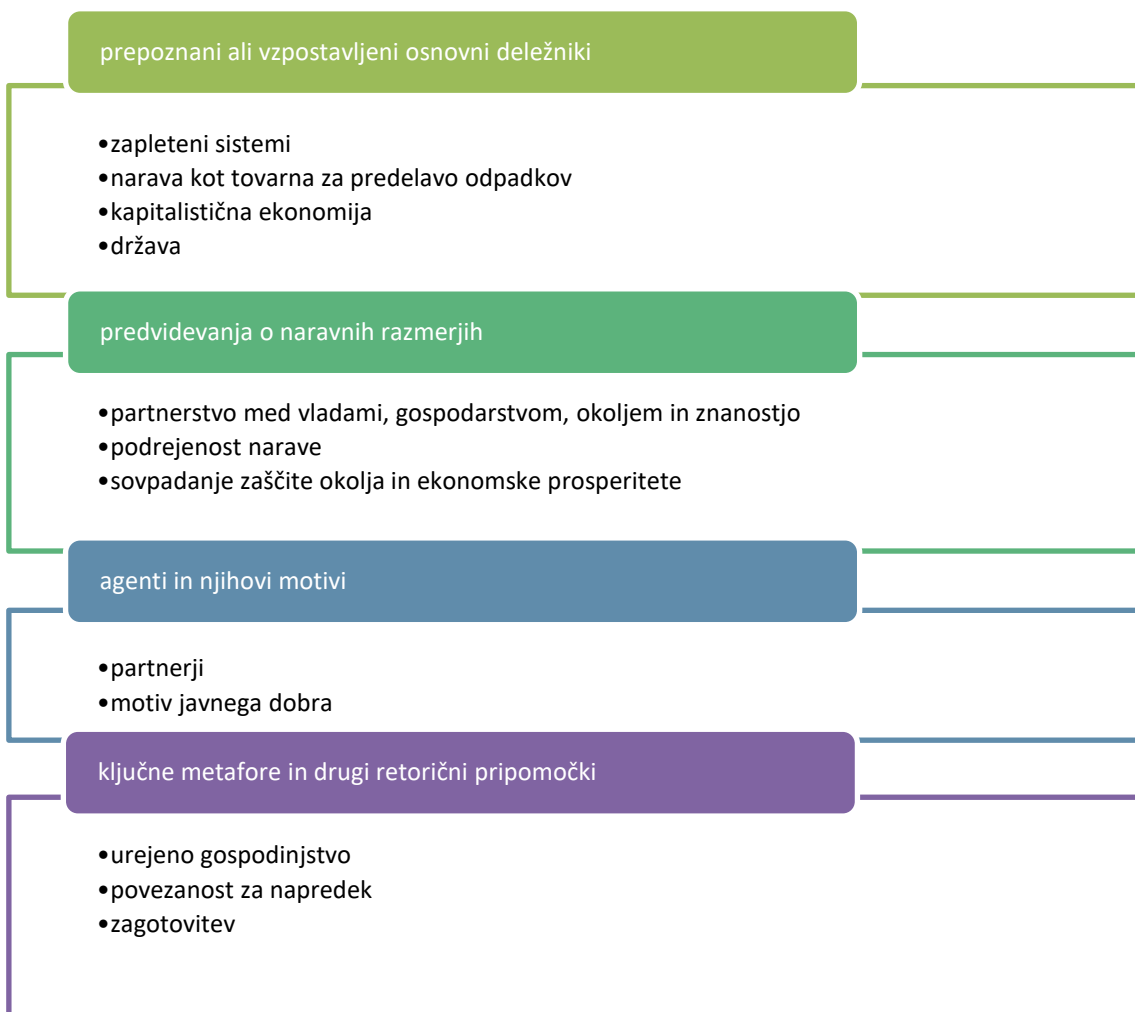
prepoznani ali vzpostavljeni osnovni deležniki

•zapleteni sistemi
•narava kot tovarna za predelavo odpadkov
•kapitalistična ekonomija
•država

predvidevanja o naravnih razmerjih

•partnerstvo med vladami, gospodarstvom, okoljem in znanostjo
•podrejenost narave
•sovpadanje zaščite okolja in ekonomske prosperitete

agenti in njihovi motivi

•partnerji
•motiv javnega dobra

ključne metafore in drugi retorični pripomočki

•urejeno gospodinjstvo
•povezanost za napredek
•zagotovitev